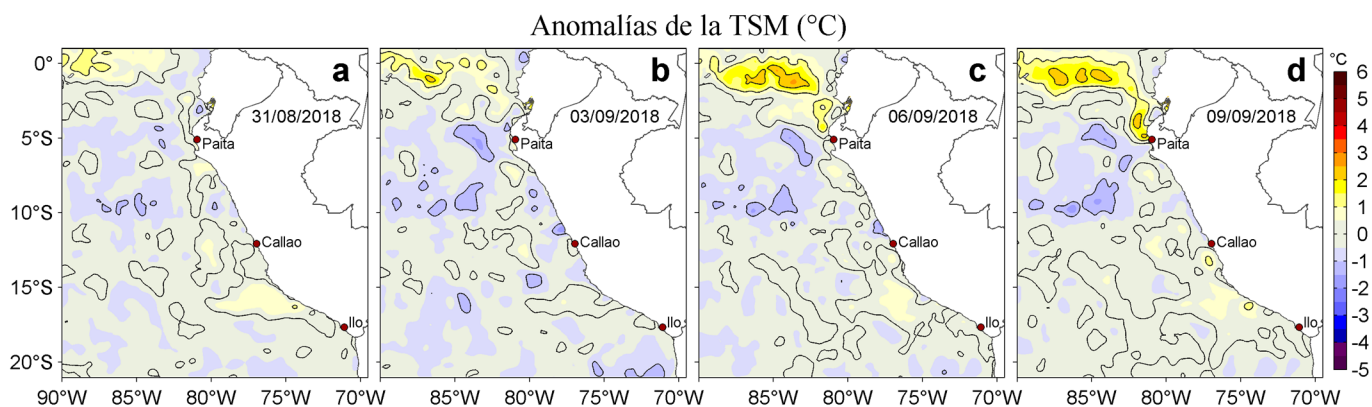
Anomalías de la TSM (°C)

a
31/08/2018
Paita
Callao
Ilo

b
03/09/2018
Paita
Callao
Ilo

c
06/09/2018
Paita
Callao
Ilo

d
09/09/2018
Paita
Callao
Ilo

0°
5°S
10°S
15°S
20°S

90°W 85°W 80°W 75°W 70°W
85°W 80°W 75°W 70°W
85°W 80°W 75°W 70°W
85°W 80°W 75°W 70°W

°C
6
5
4
3
2
1
0
-1
-2
-3
-4
-5